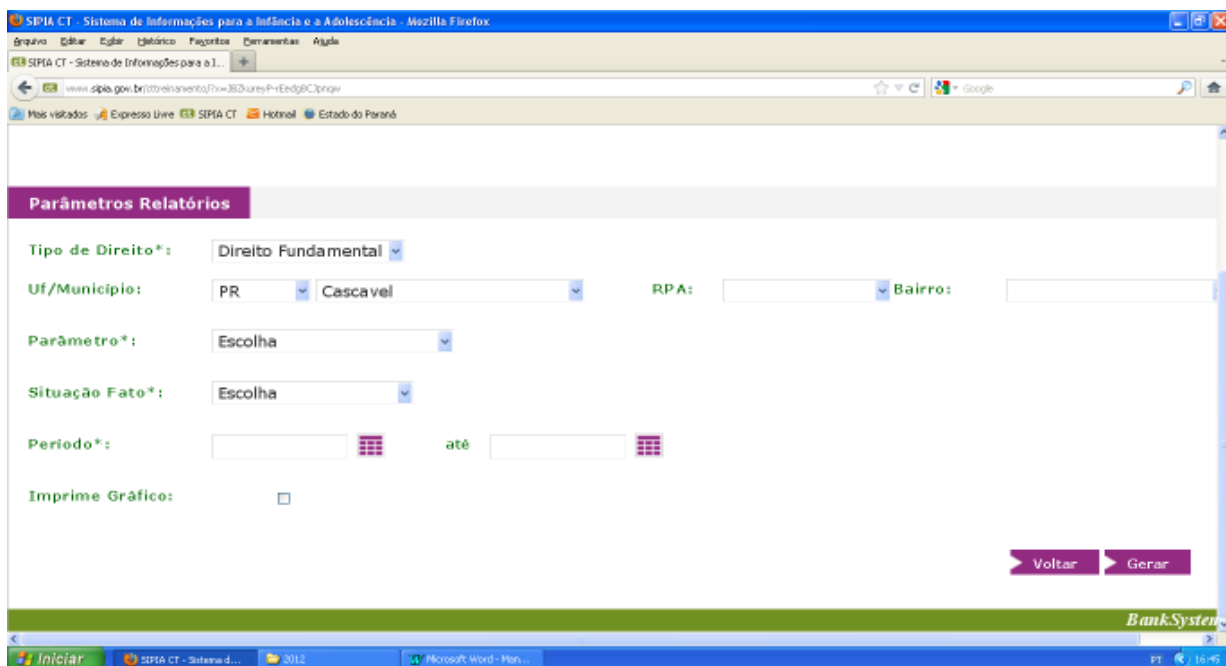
SIPIA CT - Sistema de Informações para a Infância e a Adolescência - Mozilla Firefox

Arquivo Editar Exibir Histórico Favoritos Ferramentas Ajuda

SIPIA CT - Sistema de Informações para a I...

www.sipia.gov.br/cttreinamento/?x=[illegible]

Google

Mais visitados Expresso Livre SIPIA CT Hotmail Estado do Paraná

Parâmetros Relatórios

Tipo de Direito*: Direito Fundamental

Uf/Município: PR Cascavel RPA: Bairro:

Parâmetro*: Escolha

Situação Fato*: Escolha

Periodo*: até

Imprime Gráfico:

Voltar Gerar

BankSysten

Iniciar SIPIA CT - Sistema d... 2012 Microsoft Word - Man...

PT 16:45